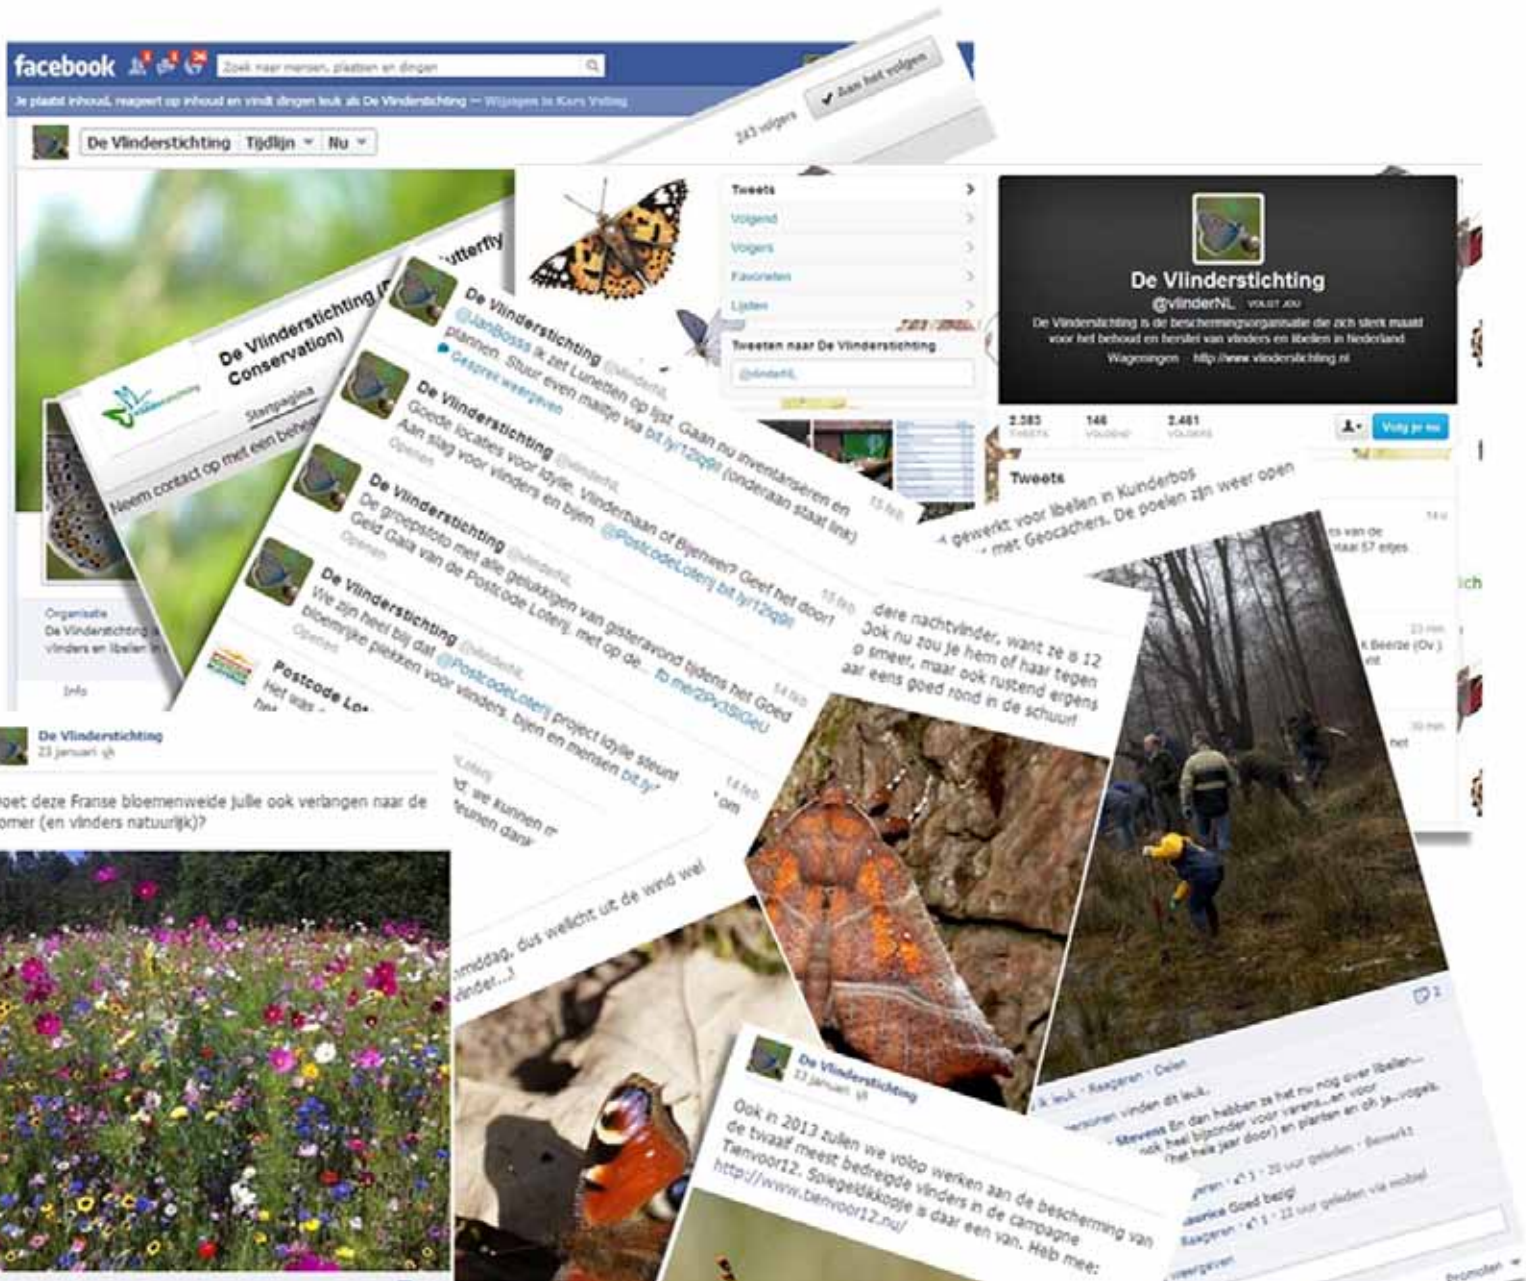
facebook

Zoek naar mensen, plaatsen en dingen

Je plaatst inhoud, reageert op inhoud en vindt dingen leuk als De Vlinderstichting — Wijzigen in Kars Veling

De Vlinderstichting | Tijdlijn | Nu

243 volgers

Aan het volgen

De Vlinderstichting (Butterfly Conservation)

Startpagina

Neem contact op met een beheerder

Organisatie
De Vlinderstichting
vlinders en libellen

Info

Tweets
Volgend
Volgers
Favorieten
Lijsten

Tweeten naar De Vlinderstichting
@vlinderNL

De Vlinderstichting
@vlinderNL VOLGT JOU
De Vlinderstichting is de beschermingsorganisatie die zich sterk maakt voor het behoud en herstel van vlinders en libellen in Nederland
Wageningen · http://www.vlinderstichting.nl

2.383 TWEETS
146 VOLGEND
2.481 VOLGERS

Volg je nu

Tweets

De Vlinderstichting @vlinderNL 15 feb
@JanBosss Ik zet Lunetten op lijst. Gaan nu inventariseren en plannen. Stuur even mailtje via bit.ly/12igqln (onderaan staat link)
Gesprek weergeven

De Vlinderstichting @vlinderNL 15 feb
Goede locaties voor Idylle. Vlinderbaan of Bijenheer? Geef het door! Aan slag voor vlinders en bijen @PostcodeLoterij bit.ly/12igqln
Openen

De Vlinderstichting @vlinderNL 14 feb
De groepsfoto met alle gelukkigen van gisteravond tijdens het Goed Geld Gala van de Postcode Loterij, met op de... fb.me/2Pv3SiGeU
Openen

De Vlinderstichting @vlinderNL 14 feb
We zijn heel blij dat @PostcodeLoterij project Idylle steunt bloemrijke plekken voor vlinders, bijen en mensen bit.ly/
Openen

Postcode Lo
Het was

Loterij
we kunnen
mensen dank

om

gewerkt voor libellen in Kunderbos met Geocachers. De poelen zijn weer open

dere nachtvlinder, want ze is 12
Ook nu zou je hem of haar tegen
o smeer, maar ook rustend ergens
aar eens goed rond in de schuur!

middag, dus wellicht uit, de wind wel
nder...!

De Vlinderstichting
23 januari

oet deze Franse bloemenweide jullie ook verlangen naar de
omer (en vlinders natuurlijk)?

De Vlinderstichting
23 januari

Ook in 2013 zullen we volop werken aan de bescherming van de twaalf meest bedreigde vlinders in de campagne Tienvoor12. Spiegeldikkopje is daar een van. Heb mee:
http://www.tienvoor12.nu/

k leuk · Reageren · Delen
personen vinden dit leuk.
Mevens En dan hebben ze het nu nog over libellen... ook heel bijzonder voor varens...en voor (het hele jaar door) en planten en oh ja...vogels.
geren · 3 · 20 uur geleden · Bewerkt
Goed bezig!
Reageren · 1 · 22 uur geleden via mobiel
weergeven

Promoten